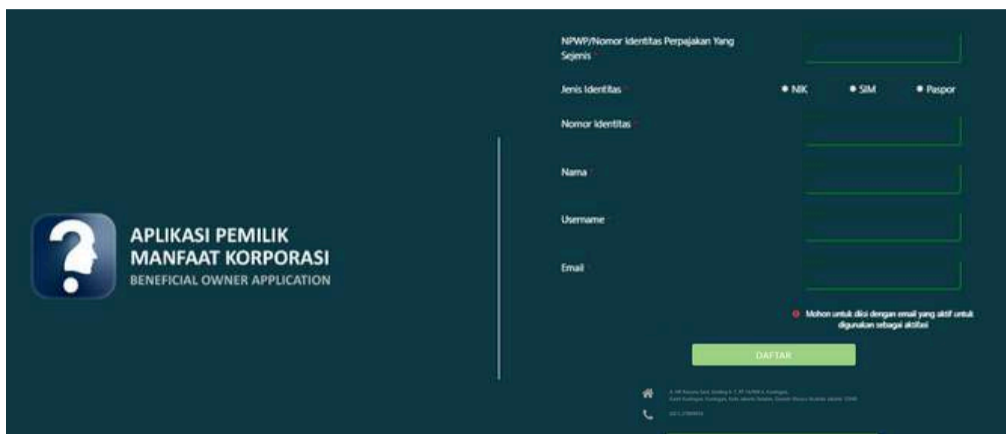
APLIKASI PEMILIK MANFAAT KORPORASI
BENEFICIAL OWNER APPLICATION

NPWP/Nomor Identitas Perpajakan Yang Sejenis

Jenis Identitas
NIK
SIM
Paspor

Nomor Identitas

Nama

Username

Email

Mohon untuk diisi dengan email yang aktif untuk digunakan sebagai aktifasi

DAFTAR

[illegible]

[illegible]